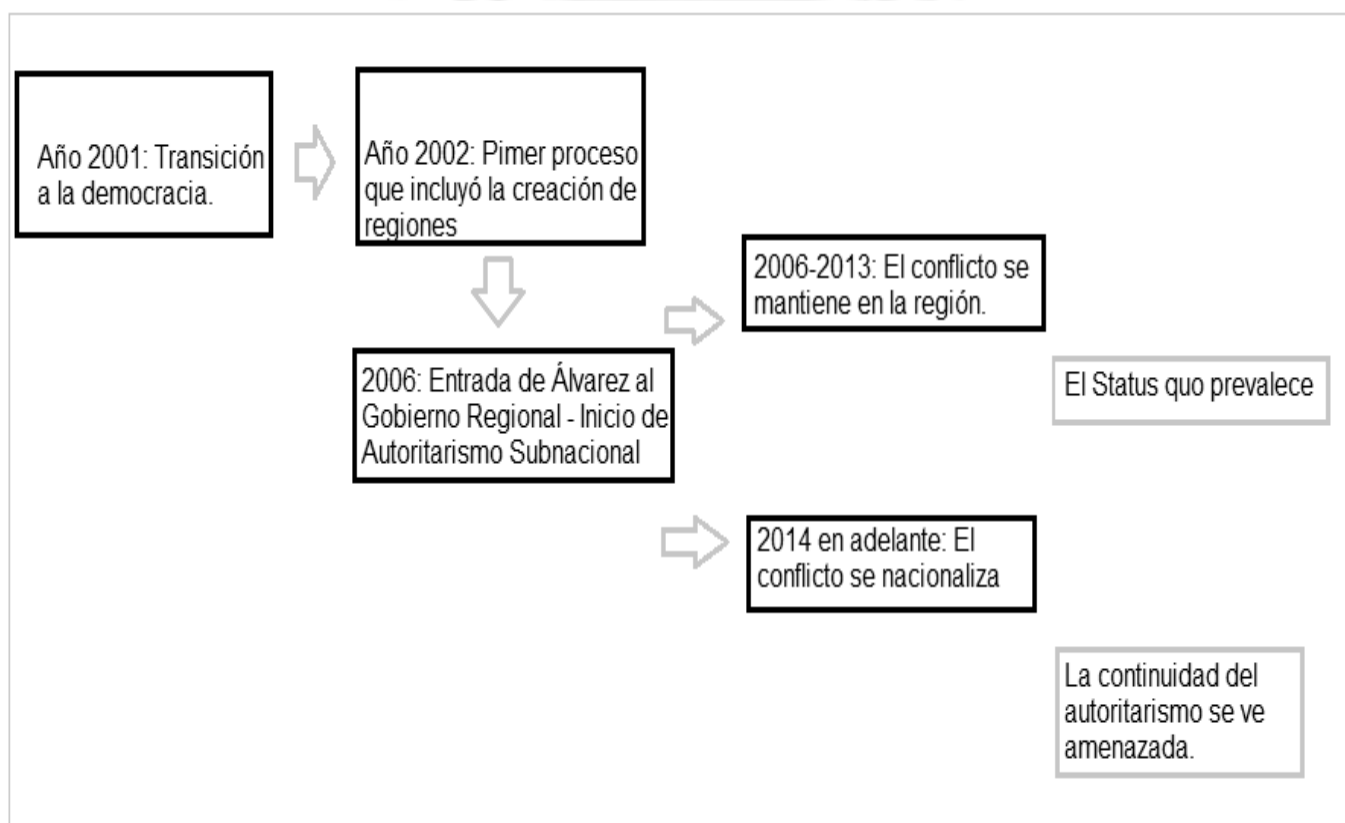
Año 2001: Transición a la democracia.

Año 2002: Pimer proceso que incluyó la creación de regiones

2006: Entrada de Álvarez al Gobierno Regional - Inicio de Autoritarismo Subnacional

2006-2013: El conflicto se mantiene en la región.

El Status quo prevalece

2014 en adelante: El conflicto se nacionaliza

La continuidad del autoritarismo se ve amenazada.